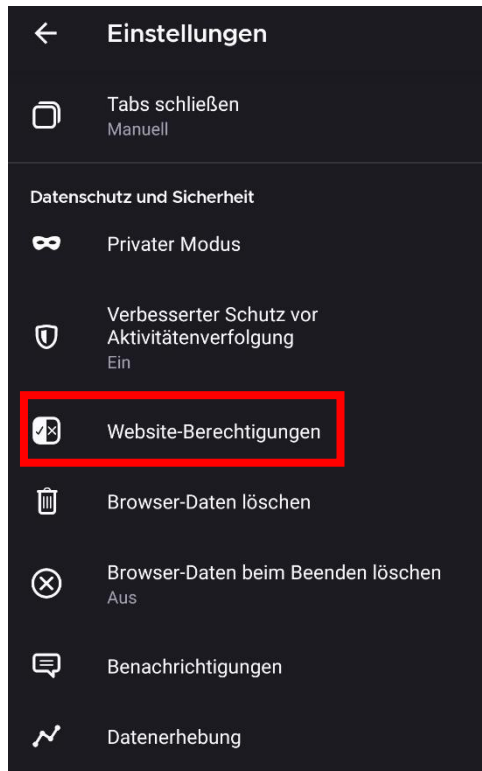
Einstellungen

Tabs schließen
Manuell

Datenschutz und Sicherheit

Privater Modus

Verbesserter Schutz vor Aktivitätenverfolgung
Ein

Website-Berechtigungen

Browser-Daten löschen

Browser-Daten beim Beenden löschen
Aus

Benachrichtigungen

Datenerhebung